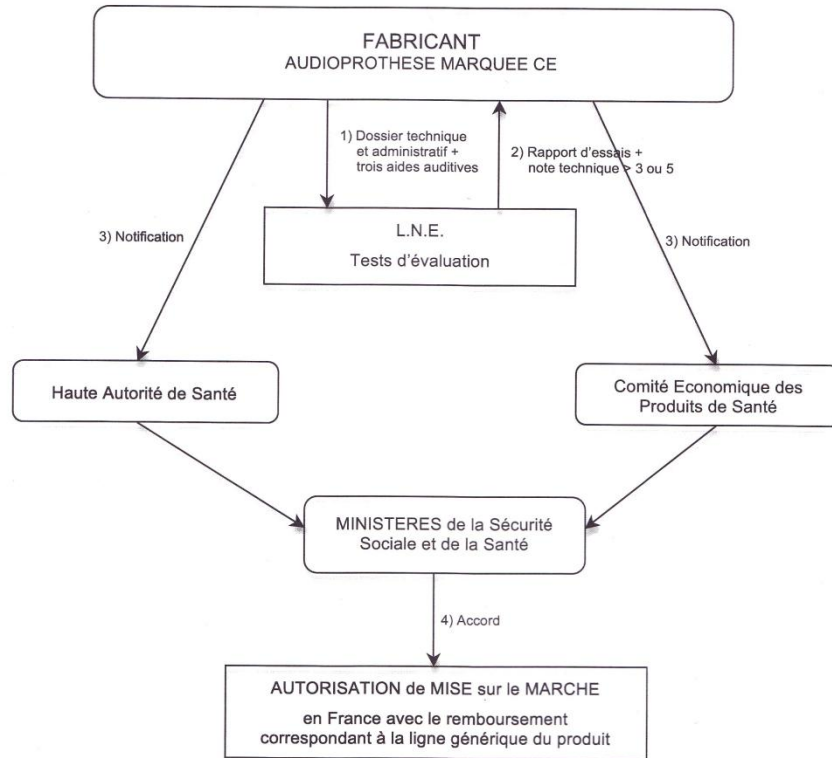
FABRICANT
AUDIOPROTHESE MARQUEE CE

1) Dossier technique et administratif + trois aides auditives

2) Rapport d'essais + note technique > 3 ou 5

3) Notification

L.N.E.
Tests d'évaluation

3) Notification

Haute Autorité de Santé

Comité Economique des Produits de Santé

MINISTERES de la Sécurité Sociale et de la Santé

4) Accord

AUTORISATION de MISE sur le MARCHE
en France avec le remboursement correspondant à la ligne générique du produit